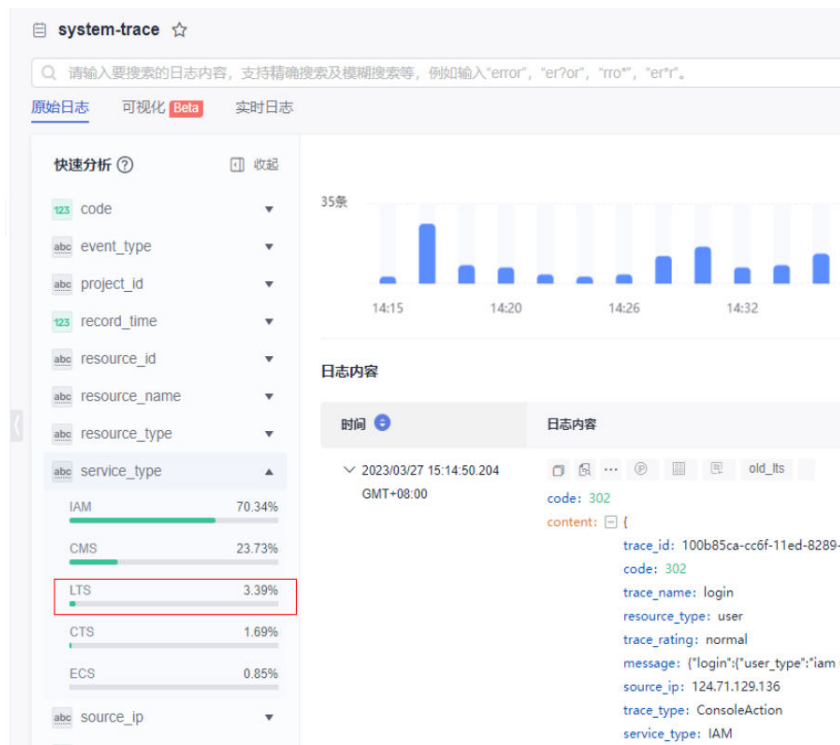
system-trace ☆

请输入要搜索的日志内容，支持精确搜索及模糊搜索等，例如输入"error"，"er?or"，"rro*"，"er*r"。

原始日志　可视化 Beta　实时日志

快速分析 ?　收起

123 code
abc event_type
abc project_id
123 record_time
abc resource_id
abc resource_name
abc resource_type
abc service_type

| | |
|---|---|
| IAM | 70.34% |
| CMS | 23.73% |
| LTS | 3.39% |
| CTS | 1.69% |
| ECS | 0.85% |

abc source_ip

35条

14:15　14:20　14:26　14:32

日志内容

| 时间 | 日志内容 |
|---|---|
| 2023/03/27 15:14:50.204 GMT+08:00 | old_lts |

code: 302
content: {
trace_id: 100b85ca-cc6f-11ed-8289-
code: 302
trace_name: login
resource_type: user
trace_rating: normal
message: {"login":{"user_type":"iam
source_ip: 124.71.129.136
trace_type: ConsoleAction
service_type: IAM